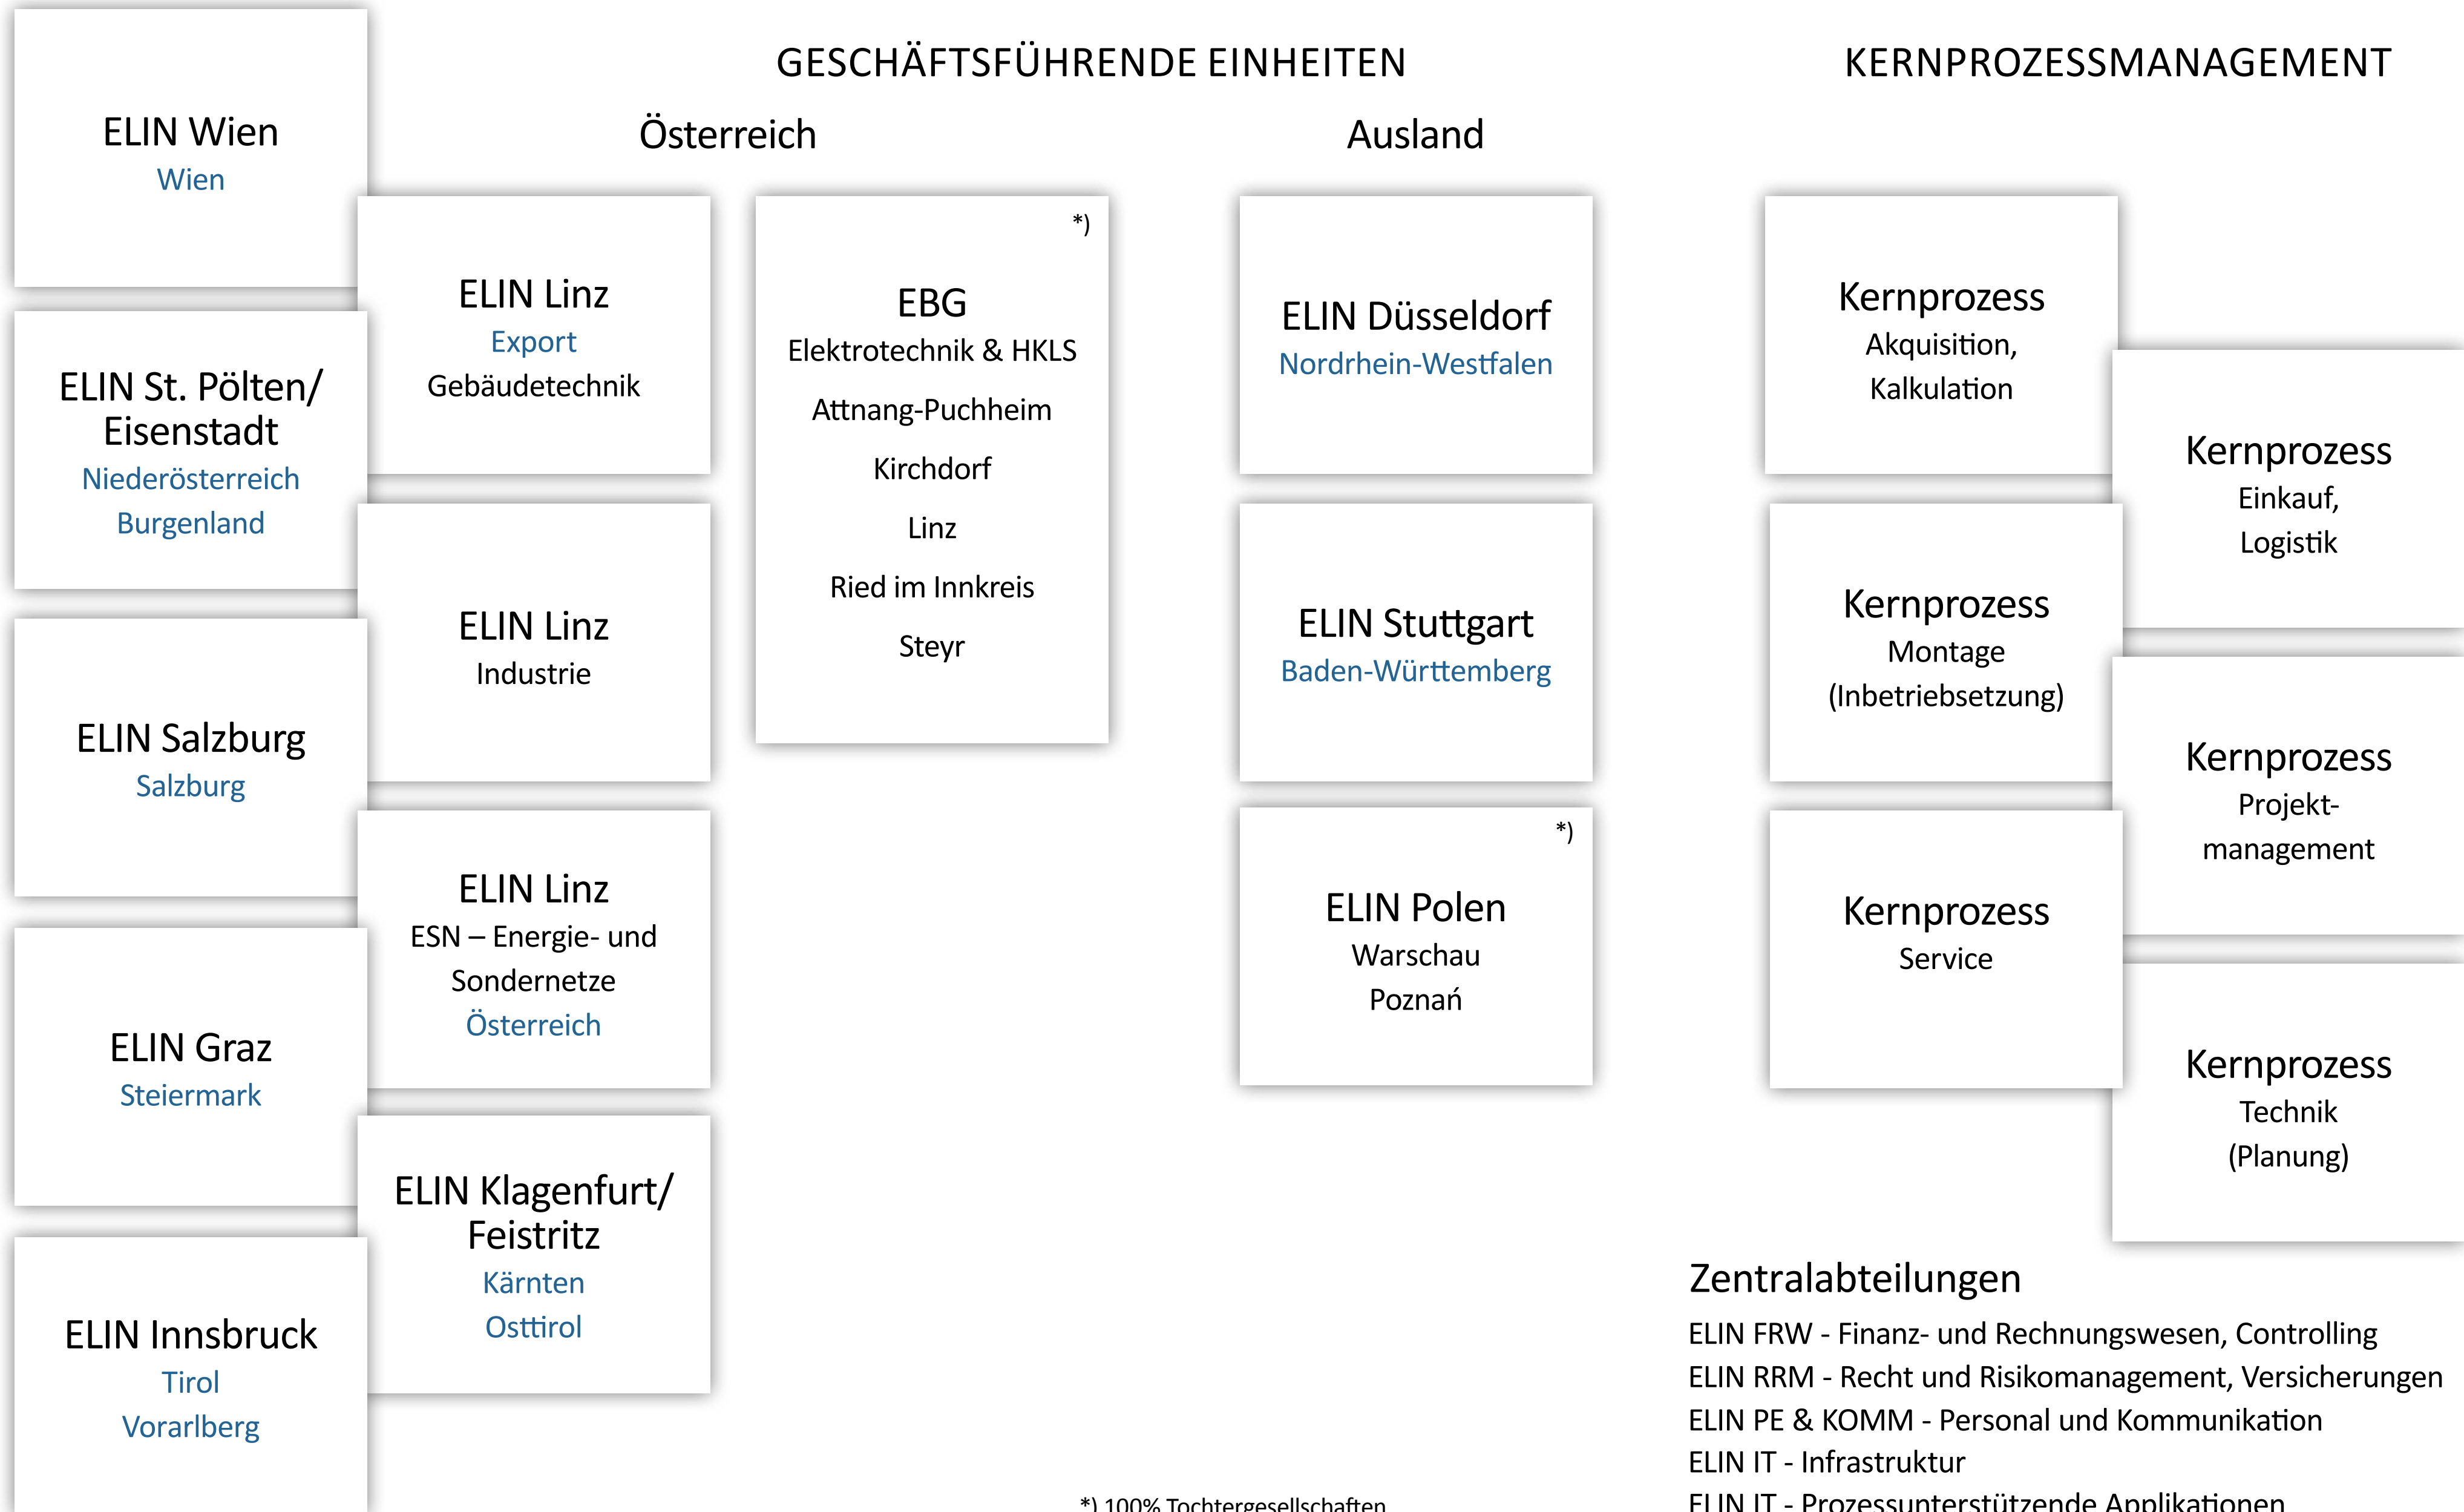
GESCHÄFTSFÜHRENDE EINHEITEN

KERNPROZESSMANAGEMENT

Österreich

Ausland

ELIN Wien
Wien

ELIN St. Pölten/ Eisenstadt
Niederösterreich
Burgenland

ELIN Salzburg
Salzburg

ELIN Graz
Steiermark

ELIN Innsbruck
Tirol
Vorarlberg

ELIN Linz
Export
Gebäudetechnik

ELIN Linz
Industrie

ELIN Linz
ESN – Energie- und Sondernetze
Österreich

ELIN Klagenfurt/ Feistritz
Kärnten
Osttirol

*)
EBG
Elektrotechnik & HKLS
Attnang-Puchheim
Kirchdorf
Linz
Ried im Innkreis
Steyr

ELIN Düsseldorf
Nordrhein-Westfalen

ELIN Stuttgart
Baden-Württemberg

*)
ELIN Polen
Warschau
Poznań

Kernprozess
Akquisition, Kalkulation

Kernprozess
Einkauf, Logistik

Kernprozess
Montage (Inbetriebsetzung)

Kernprozess
Projekt-management

Kernprozess
Service

Kernprozess
Technik (Planung)

Zentralabteilungen
ELIN FRW - Finanz- und Rechnungswesen, Controlling
ELIN RRM - Recht und Risikomanagement, Versicherungen
ELIN PE & KOMM - Personal und Kommunikation
ELIN IT - Infrastruktur
ELIN IT - Prozessunterstützende Applikationen

*) 100% Tochtergesellschaften